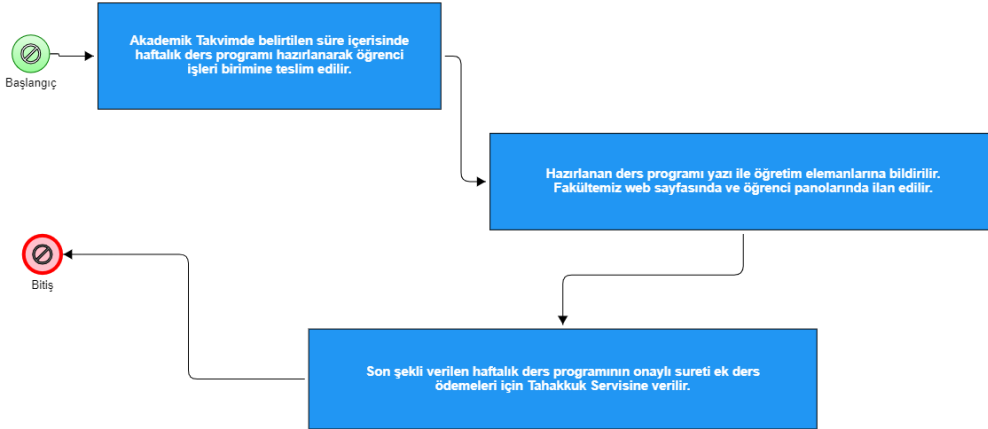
Başlangıç

Akademik Takvimde belirtilen süre içerisinde haftalık ders programı hazırlanarak öğrenci işleri birimine teslim edilir.

Hazırlanan ders programı yazı ile öğretim elemanlarına bildirilir. Fakültemiz web sayfasında ve öğrenci panolarında ilan edilir.

Bitiş

Son şekli verilen haftalık ders programının onaylı sureti ek ders ödemeleri için Tahakkuk Servisine verilir.